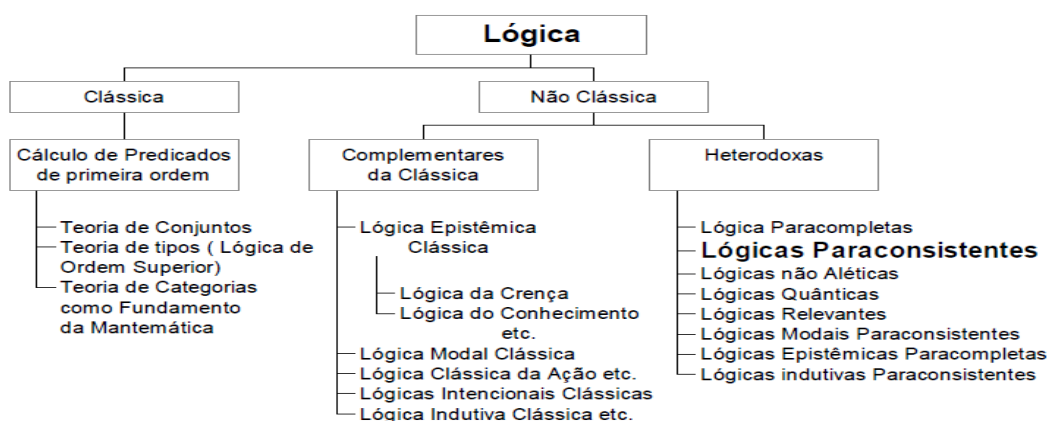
Lógica

Clássica

Não Clássica

Cálculo de Predicados de primeira ordem

Teoria de Conjuntos
Teoria de tipos ( Lógica de Ordem Superior)
Teoria de Categorias como Fundamento da Mantemática

Complementares da Clássica

Lógica Epistêmica Clássica
Lógica da Crença
Lógica do Conhecimento etc.
Lógica Modal Clássica
Lógica Clássica da Ação etc.
Lógicas Intencionais Clássicas
Lógica Indutiva Clássica etc.

Heterodoxas

Lógica Paracompletas
Lógicas Paraconsistentes
Lógicas não Aléticas
Lógicas Quânticas
Lógicas Relevantes
Lógicas Modais Paraconsistentes
Lógicas Epistêmicas Paracompletas
Lógicas indutivas Paraconsistentes